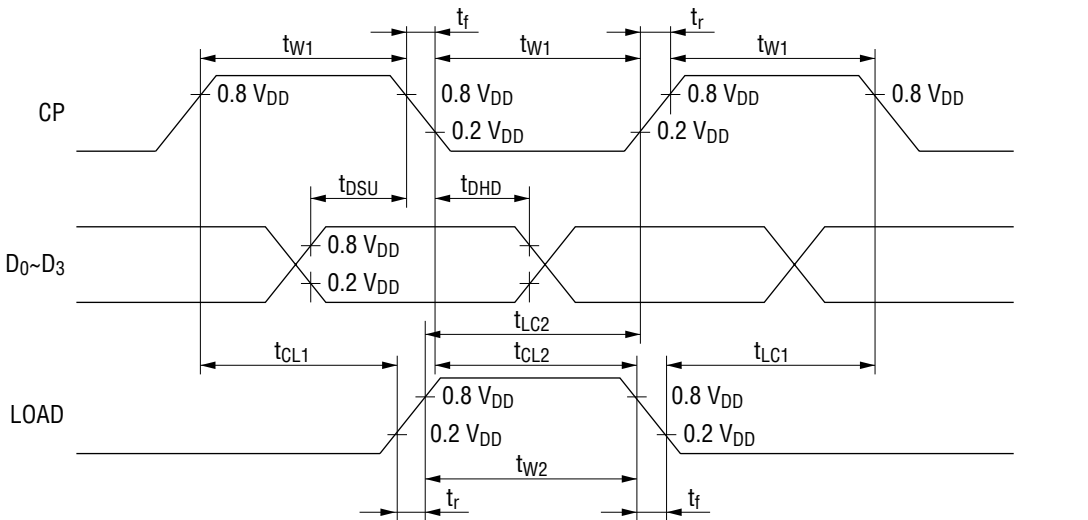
$t_f$

$t_{W1}$ $t_{W1}$ $t_r$ $t_{W1}$

CP

0.8 $V_{DD}$ 0.8 $V_{DD}$ 0.8 $V_{DD}$ 0.8 $V_{DD}$

0.2 $V_{DD}$ 0.2 $V_{DD}$

$t_{DSU}$ $t_{DHD}$

$D_0$~$D_3$

0.8 $V_{DD}$

0.2 $V_{DD}$

$t_{LC2}$

$t_{CL1}$ $t_{CL2}$ $t_{LC1}$

LOAD

0.8 $V_{DD}$ 0.8 $V_{DD}$

0.2 $V_{DD}$ 0.2 $V_{DD}$

$t_{W2}$

$t_r$ $t_f$